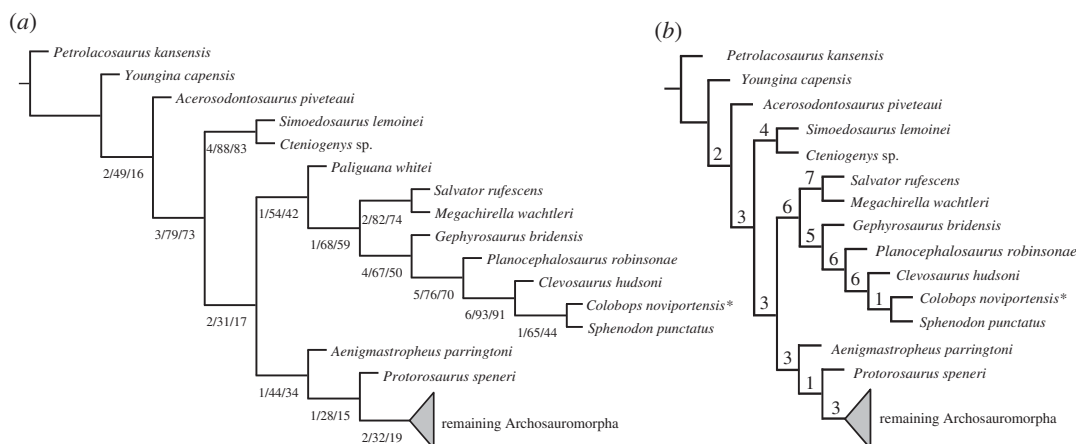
(a)

Petrolacosaurus kansensis
Youngina capensis
Acerosodontosaurus piveteaui
Simoedosaurus lemoinei
Cteniogenys sp.
Paliguana whitei
Salvator rufescens
Megachirella wachtleri
Gephyrosaurus bridensis
Planocephalosaurus robinsonae
Clevosaurus hudsoni
Colobops noviportensis*
Sphenodon punctatus
Aenigmastropheus parringtoni
Protorosaurus speneri
remaining Archosauromorpha

2/49/16
4/88/83
3/79/73
1/54/42
2/82/74
1/68/59
4/67/50
5/76/70
6/93/91
1/65/44
2/31/17
1/44/34
1/28/15
2/32/19

(b)

Petrolacosaurus kansensis
Youngina capensis
Acerosodontosaurus piveteaui
Simoedosaurus lemoinei
Cteniogenys sp.
Salvator rufescens
Megachirella wachtleri
Gephyrosaurus bridensis
Planocephalosaurus robinsonae
Clevosaurus hudsoni
Colobops noviportensis*
Sphenodon punctatus
Aenigmastropheus parringtoni
Protorosaurus speneri
remaining Archosauromorpha

2
4
3
7
6
5
6
6
1
3
3
1
3